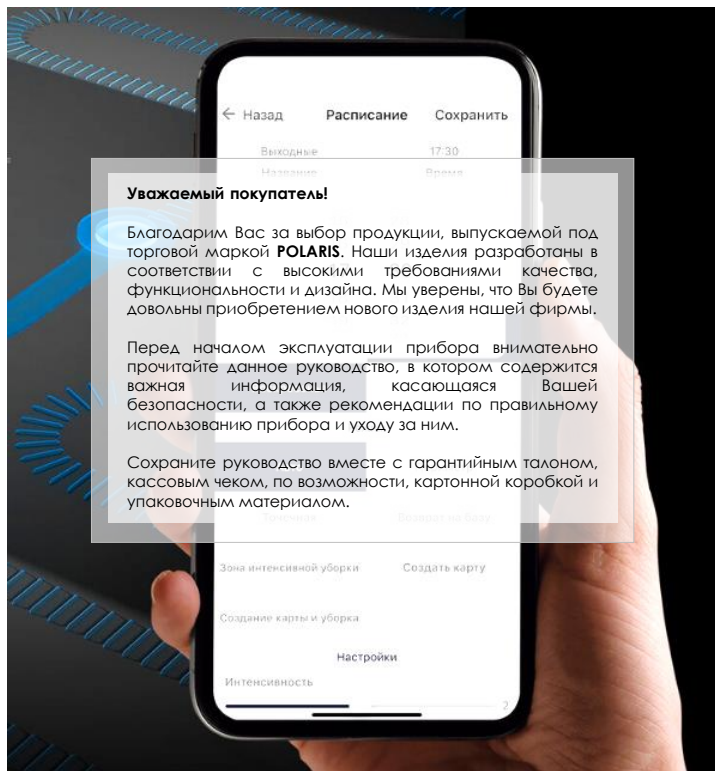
← Назад Расписание Сохранить

Выходные 17:30

Название Время

**Уважаемый покупатель!**

Благодарим Вас за выбор продукции, выпускаемой под торговой маркой **POLARIS**. Наши изделия разработаны в соответствии с высокими требованиями качества, функциональности и дизайна. Мы уверены, что Вы будете довольны приобретением нового изделия нашей фирмы.

Перед началом эксплуатации прибора внимательно прочитайте данное руководство, в котором содержится важная информация, касающаяся Вашей безопасности, а также рекомендации по правильному использованию прибора и уходу за ним.

Сохраните руководство вместе с гарантийным талоном, кассовым чеком, по возможности, картонной коробкой и упаковочным материалом.

Зачистка Возврат на базу

Зона интенсивной уборки Создать карту

Создание карты и уборка

Настройки

Интенсивность

2